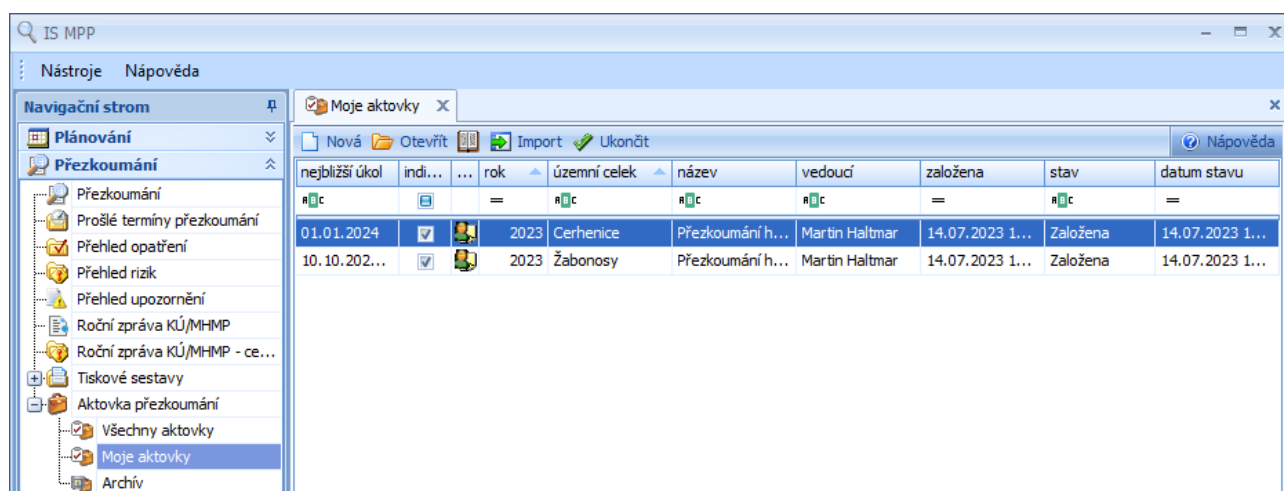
IS MPP

Nástroje Nápověda

Navigační strom

Plánování

Přezkoumání

Přezkoumání
Prošlé termíny přezkoumání
Přehled opatření
Přehled rizik
Přehled upozornění
Roční zpráva KÚ/MHMP
Roční zpráva KÚ/MHMP - ce...
Tiskové sestavy
Aktovka přezkoumání
Všechny aktovky
Moje aktovky
Archív

Moje aktovky

Nová Otevřít Import Ukončit Nápověda

| nejbližší úkol | indi... | ... | rok | územní celek | název | vedoucí | založena | stav | datum stavu |
|---|---|---|---|---|---|---|---|---|---|
| ABC | | | = | ABC | ABC | ABC | = | ABC | = |
| 01.01.2024 | | | 2023 | Cerhenice | Přezkoumání h... | Martin Haltmar | 14.07.2023 1... | Založena | 14.07.2023 1... |
| 10.10.202... | | | 2023 | Žabonosy | Přezkoumání h... | Martin Haltmar | 14.07.2023 1... | Založena | 14.07.2023 1... |